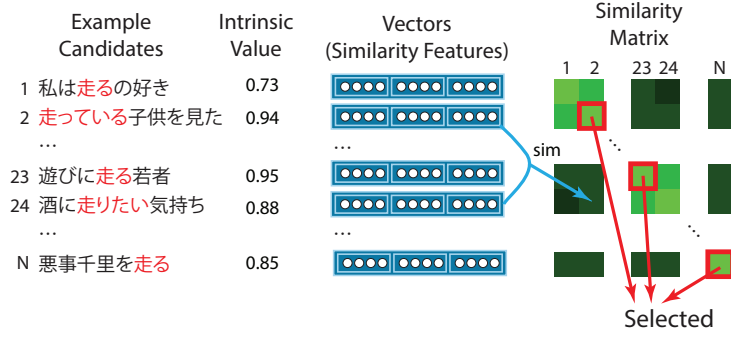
Example Candidates

Intrinsic Value

Vectors (Similarity Features)

Similarity Matrix

1 2 23 24 N

1 私は走るの好き 0.73

2 走っている子供を見た 0.94

…

23 遊びに走る若者 0.95

24 酒に走りたい気持ち 0.88

…

N 悪事千里を走る 0.85

…

…

sim

Selected